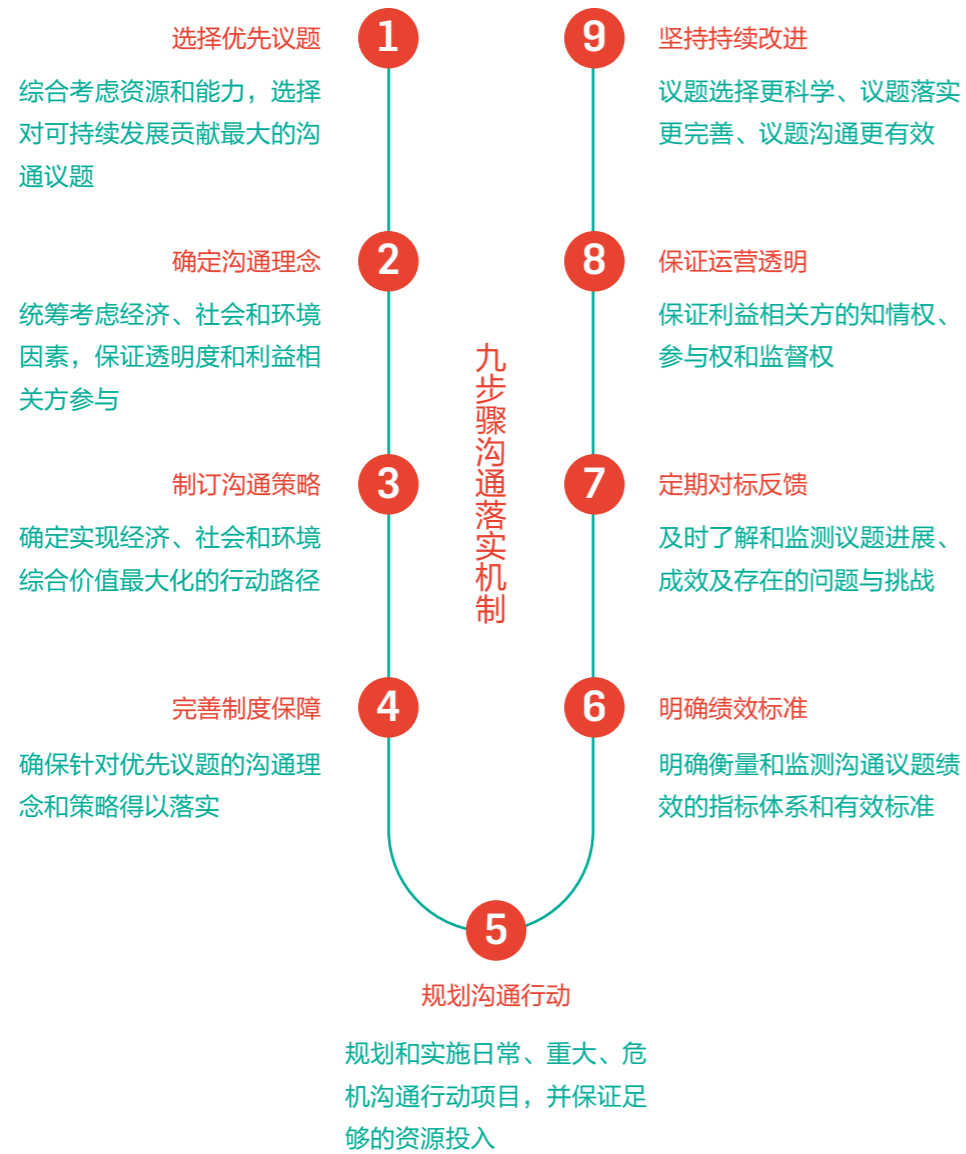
1
选择优先议题

综合考虑资源和能力，选择对可持续发展贡献最大的沟通议题

2
确定沟通理念

统筹考虑经济、社会和环境因素，保证透明度和利益相关方参与

3
制订沟通策略

确定实现经济、社会和环境综合价值最大化的行动路径

4
完善制度保障

确保针对优先议题的沟通理念和策略得以落实

5
规划沟通行动

规划和实施日常、重大、危机沟通行动项目，并保证足够的资源投入

6
明确绩效标准

明确衡量和监测沟通议题绩效的指标体系和有效标准

7
定期对标反馈

及时了解和监测议题进展、成效及存在的问题与挑战

8
保证运营透明

保证利益相关方的知情权、参与权和监督权

9
坚持持续改进

议题选择更科学、议题落实更完善、议题沟通更有效

九步骤沟通落实机制